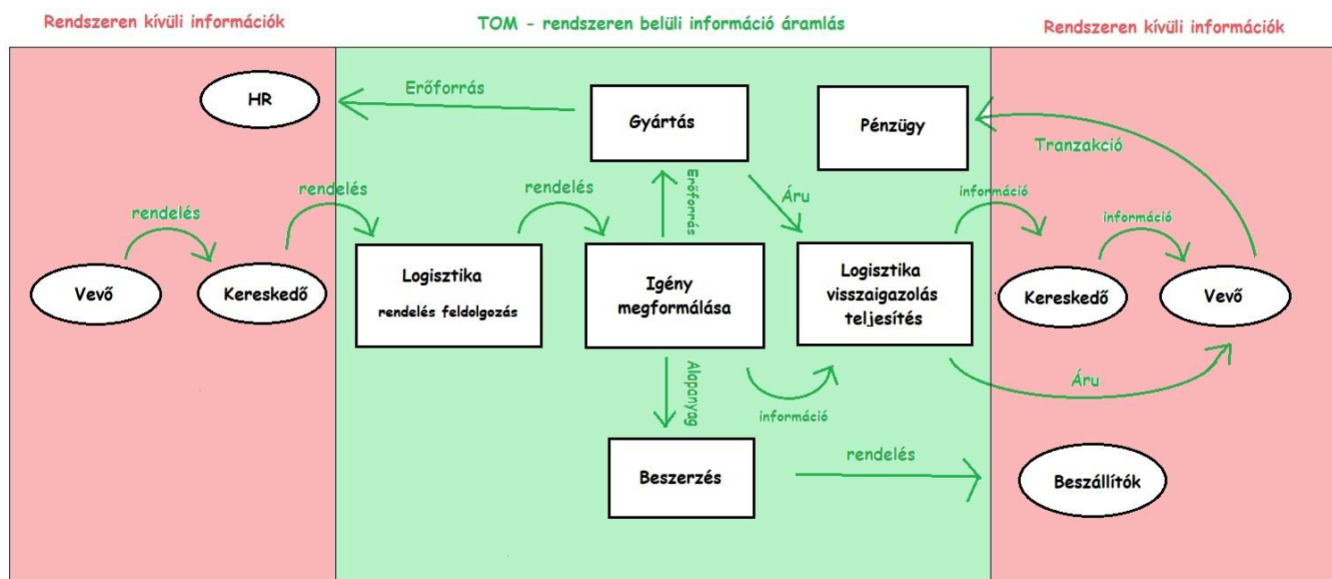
Rendszeren kívüli információk

TOM - rendszeren belüli információ áramlás

Rendszeren kívüli információk

HR

Erőforrás

Gyártás

Pénzügy

Tranzakció

Erőforrás

rendelés

rendelés

Áru

információ

rendelés

információ

Vevő

Kereskedő

Logisztika
rendelés feldolgozás

Igény
megformálása

Logisztika
visszaigazolás
teljesítés

Kereskedő

Vevő

Alapanyag

információ

Áru

Beszerzés

rendelés

Beszállítók